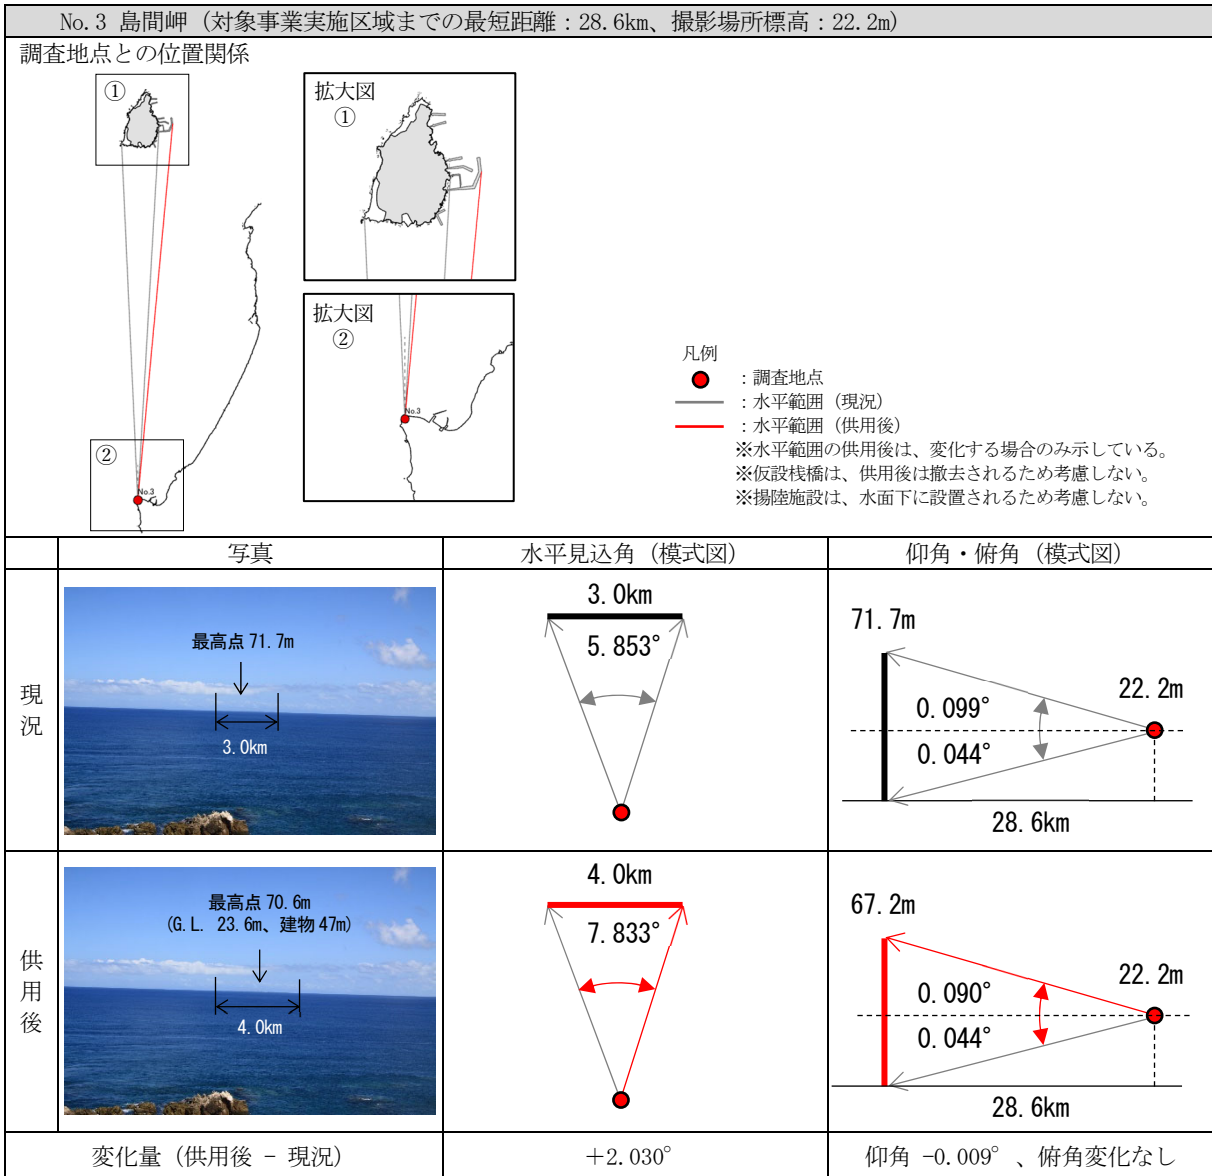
No. 3 島間岬（対象事業実施区域までの最短距離：28. 6km、撮影場所標高：22. 2m）

調査地点との位置関係

①

②

No.3

拡大図
①

拡大図
②

No.3

凡例
：調査地点
：水平範囲（現況）
：水平範囲（供用後）
※水平範囲の供用後は、変化する場合のみ示している。
※仮設桟橋は、供用後は撤去されるため考慮しない。
※揚陸施設は、水面下に設置されるため考慮しない。

| | 写真 | 水平見込角（模式図） | 仰角・俯角（模式図） |
|---|---|---|---|
| 現況 | 最高点 71. 7m<br>3. 0km | 3. 0km<br>5. 853° | 71. 7m<br>22. 2m<br>0. 099°<br>0. 044°<br>28. 6km |
| 供用後 | 最高点 70. 6m<br>（G. L.　23. 6m、建物 47m）<br>4. 0km | 4. 0km<br>7. 833° | 67. 2m<br>22. 2m<br>0. 090°<br>0. 044°<br>28. 6km |
| 変化量（供用後 － 現況） | | ＋2. 030° | 仰角 －0. 009° 、俯角変化なし |